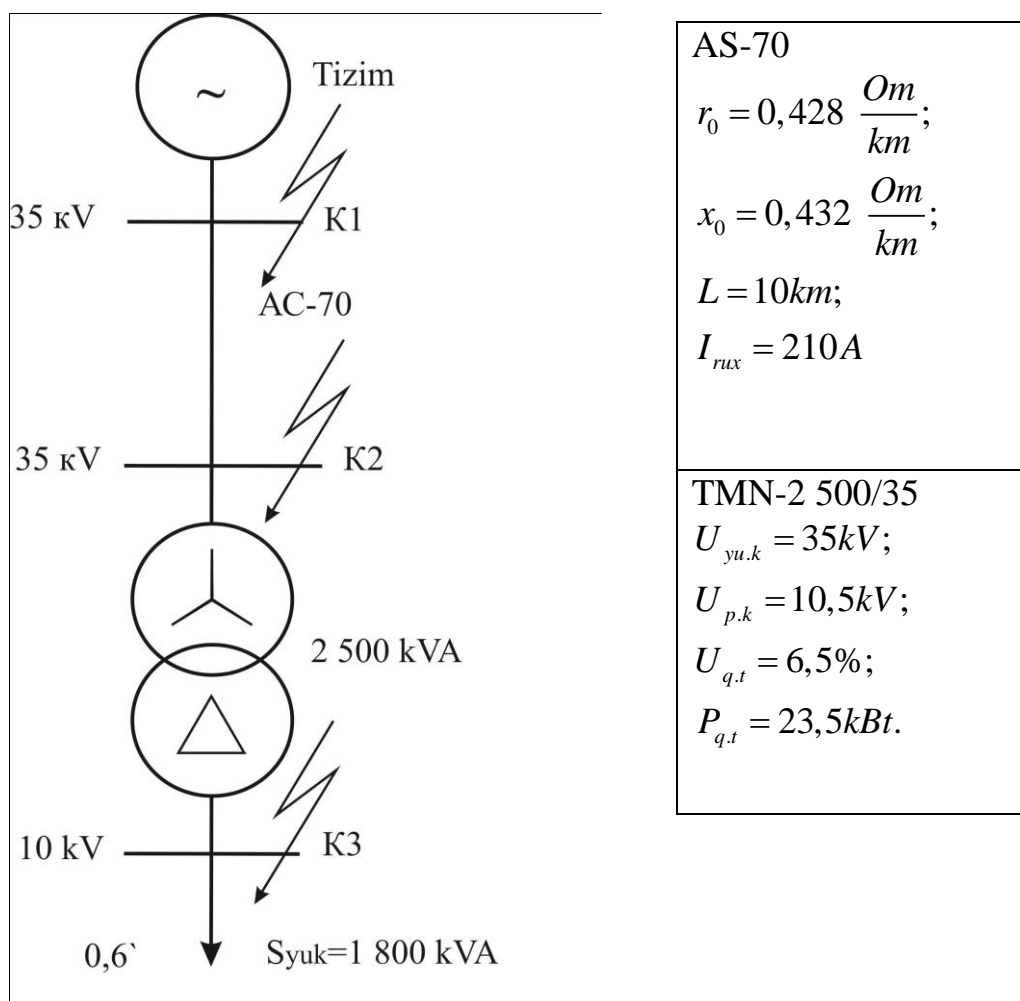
~

Tizim

35 кV

K1

AC-70

35 кV

K2

2 500 kVA

10 kV

K3

0,6`

Syuk=1 800 kVA

AS-70
$r_0 = 0,428 \ \frac{Om}{km};$
$x_0 = 0,432 \ \frac{Om}{km};$
$L = 10km;$
$I_{rux} = 210A$

TMN-2 500/35
$U_{yu.k} = 35kV;$
$U_{p.k} = 10,5kV;$
$U_{q.t} = 6,5\%;$
$P_{q.t} = 23,5kBt.$